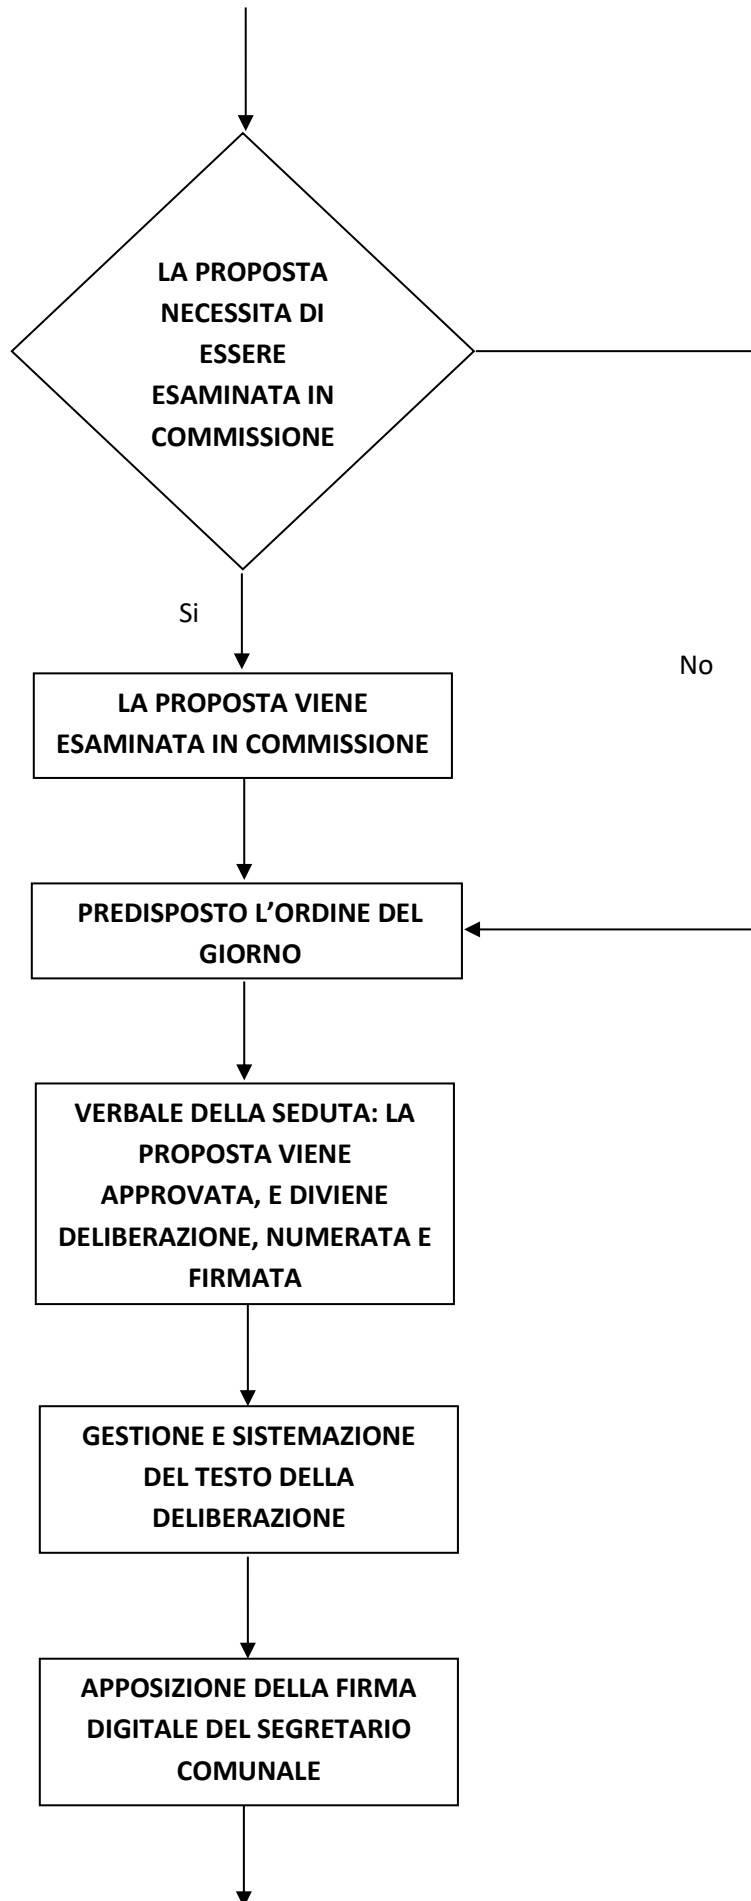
LA PROPOSTA NECESSITA DI ESSERE ESAMINATA IN COMMISSIONE

Si

No

LA PROPOSTA VIENE ESAMINATA IN COMMISSIONE

PREDISPOSTO L'ORDINE DEL GIORNO

VERBALE DELLA SEDUTA: LA PROPOSTA VIENE APPROVATA, E DIVIENE DELIBERAZIONE, NUMERATA E FIRMATA

GESTIONE E SISTEMAZIONE DEL TESTO DELLA DELIBERAZIONE

APPOSIZIONE DELLA FIRMA DIGITALE DEL SEGRETARIO COMUNALE